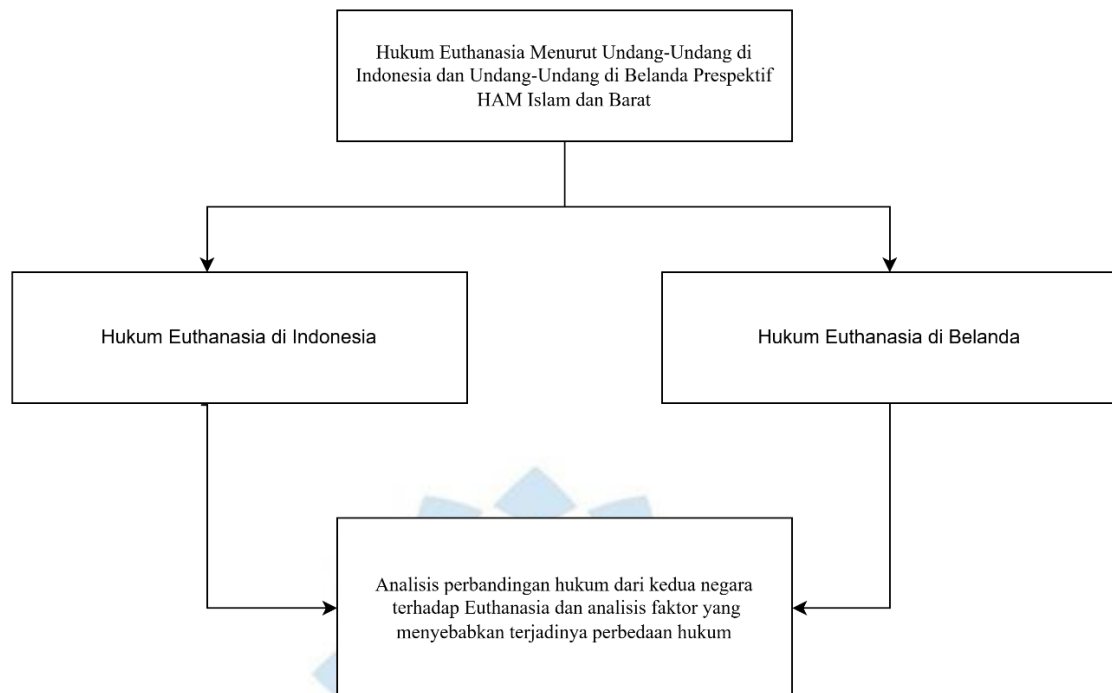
Hukum Euthanasia Menurut Undang-Undang di Indonesia dan Undang-Undang di Belanda Prespektif HAM Islam dan Barat

Hukum Euthanasia di Indonesia

Hukum Euthanasia di Belanda

Analisis perbandingan hukum dari kedua negara terhadap Euthanasia dan analisis faktor yang menyebabkan terjadinya perbedaan hukum